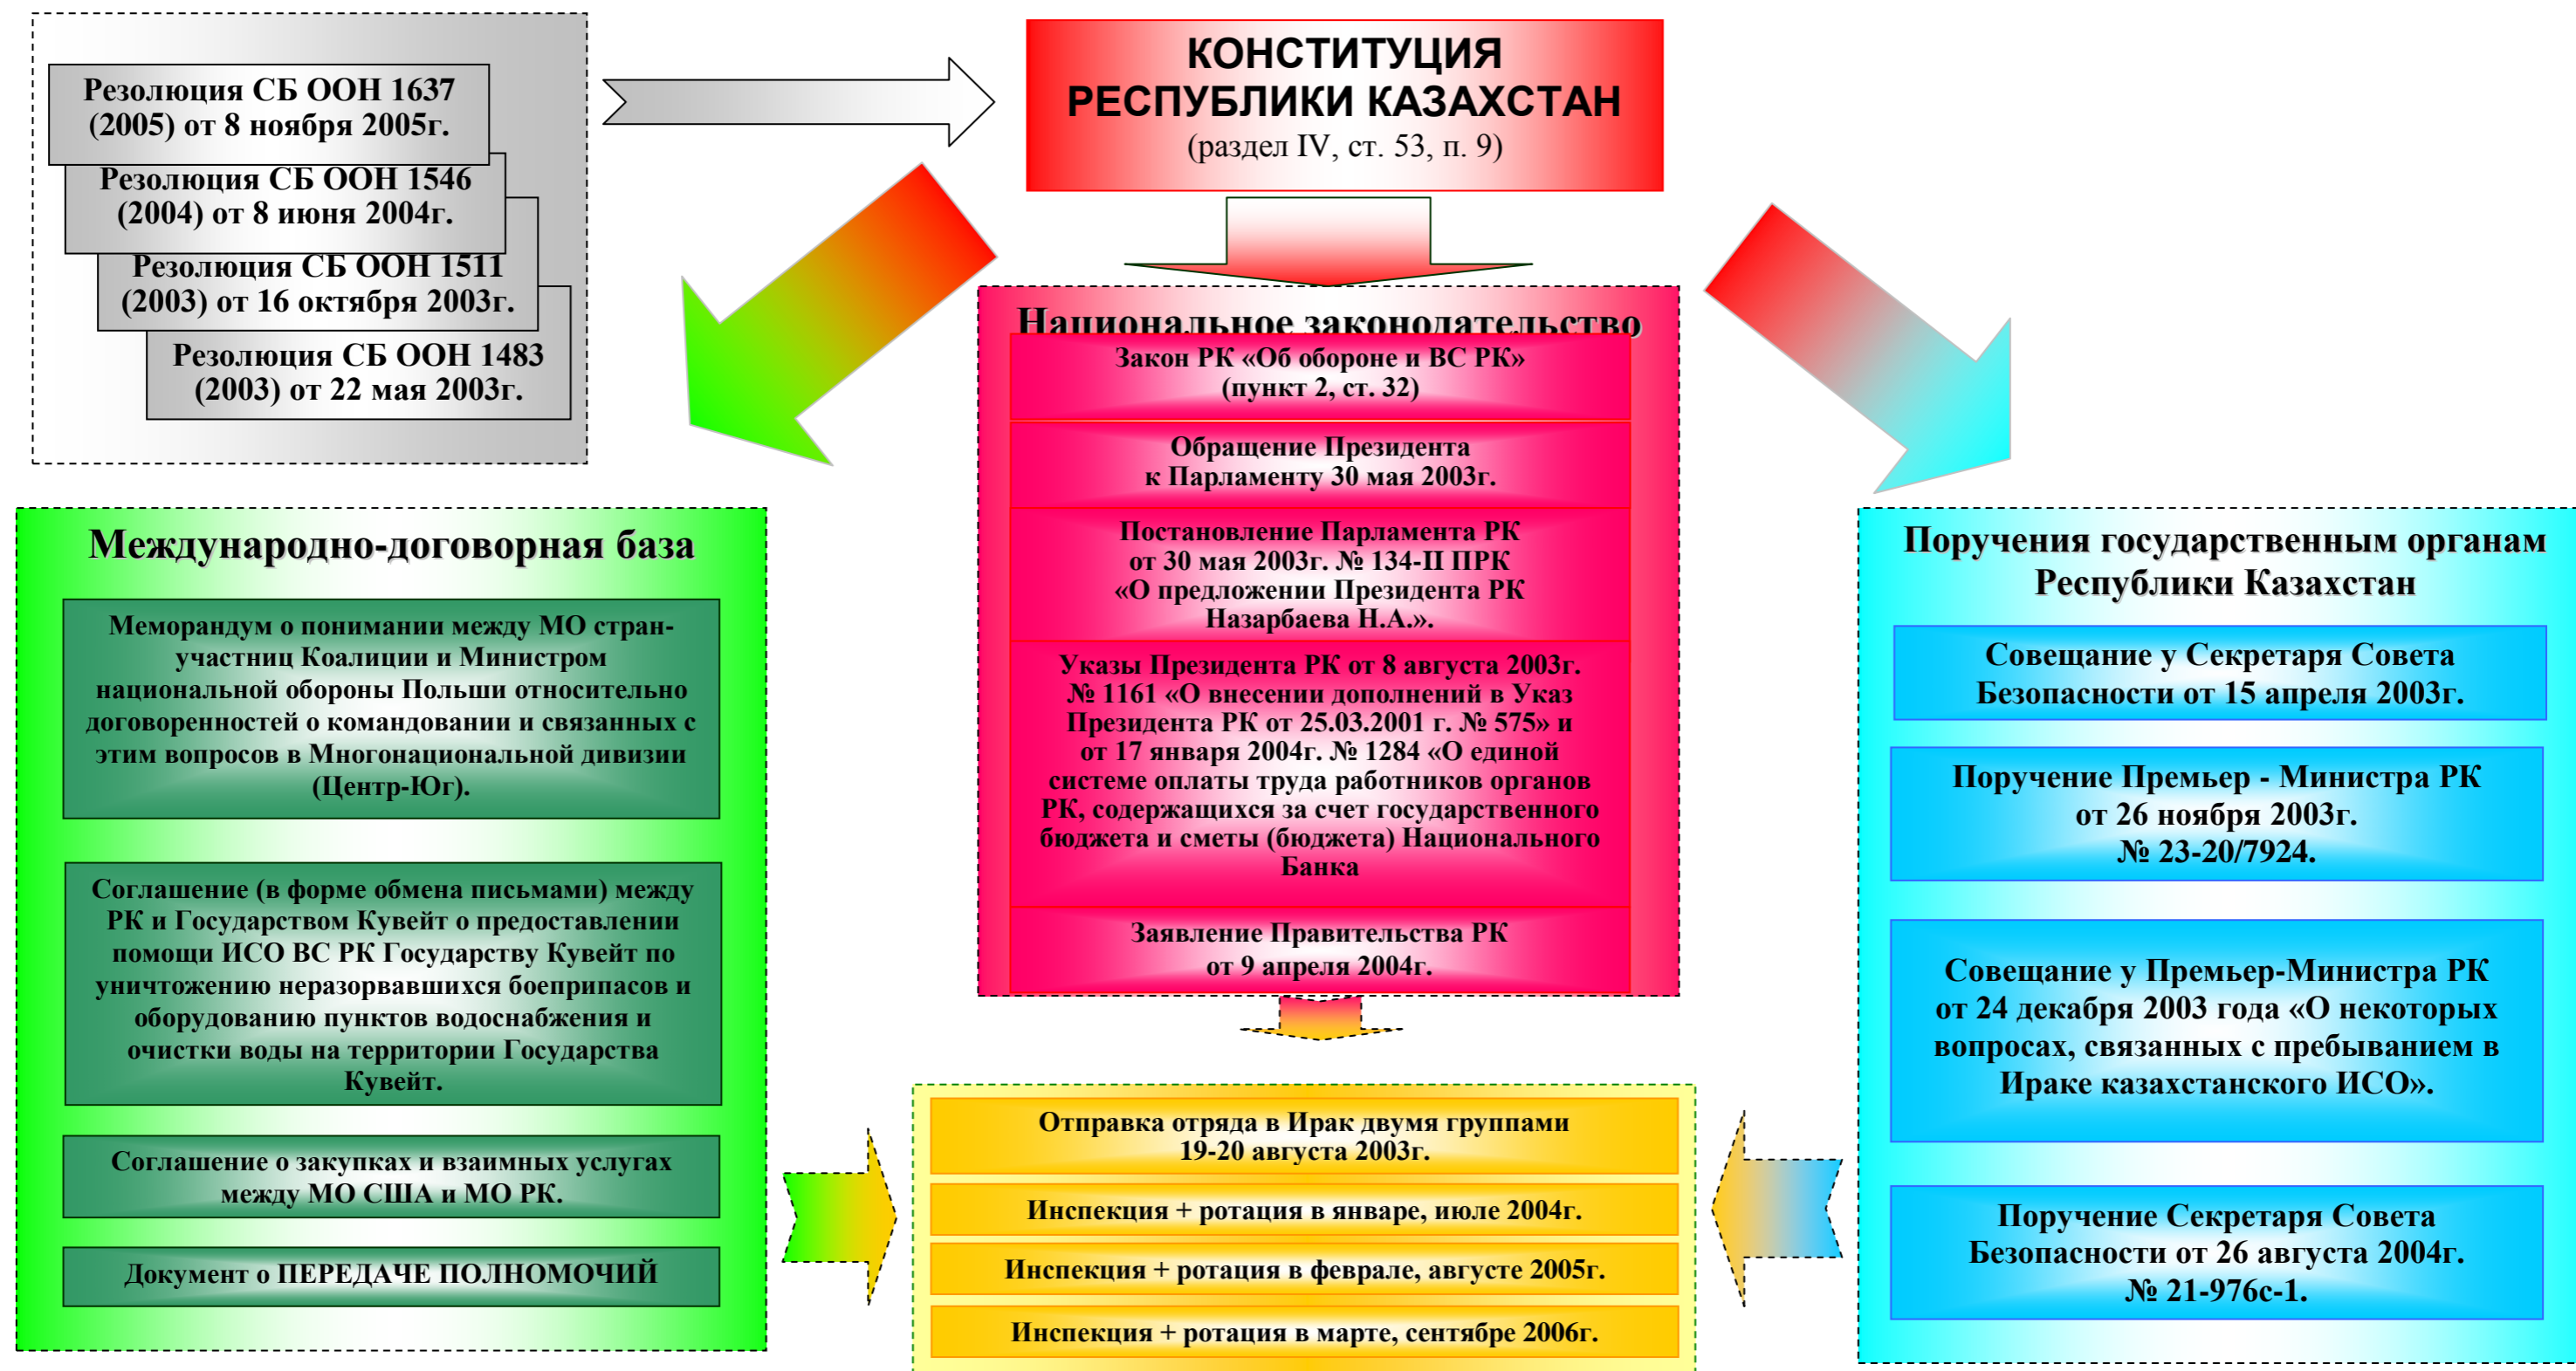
Резолюция СБ ООН 1637 (2005) от 8 ноября 2005г.

Резолюция СБ ООН 1546 (2004) от 8 июня 2004г.

Резолюция СБ ООН 1511 (2003) от 16 октября 2003г.

Резолюция СБ ООН 1483 (2003) от 22 мая 2003г.

КОНСТИТУЦИЯ РЕСПУБЛИКИ КАЗАХСТАН
(раздел IV, ст. 53, п. 9)

Национальное законодательство

Закон РК «Об обороне и ВС РК» (пункт 2, ст. 32)

Обращение Президента к Парламенту 30 мая 2003г.

Постановление Парламента РК от 30 мая 2003г. № 134-II ПРК «О предложении Президента РК Назарбаева Н.А.».

Указы Президента РК от 8 августа 2003г. № 1161 «О внесении дополнений в Указ Президента РК от 25.03.2001 г. № 575» и от 17 января 2004г. № 1284 «О единой системе оплаты труда работников органов РК, содержащихся за счет государственного бюджета и сметы (бюджета) Национального Банка

Заявление Правительства РК от 9 апреля 2004г.

Международно-договорная база

Меморандум о понимании между МО стран-участниц Коалиции и Министром национальной обороны Польши относительно договоренностей о командовании и связанных с этим вопросов в Многонациональной дивизии (Центр-Юг).

Соглашение (в форме обмена письмами) между РК и Государством Кувейт о предоставлении помощи ИСО ВС РК Государству Кувейт по уничтожению неразорвавшихся боеприпасов и оборудованию пунктов водоснабжения и очистки воды на территории Государства Кувейт.

Соглашение о закупках и взаимных услугах между МО США и МО РК.

Документ о ПЕРЕДАЧЕ ПОЛНОМОЧИЙ

Поручения государственным органам Республики Казахстан

Совещание у Секретаря Совета Безопасности от 15 апреля 2003г.

Поручение Премьер - Министра РК от 26 ноября 2003г. № 23-20/7924.

Совещание у Премьер-Министра РК от 24 декабря 2003 года «О некоторых вопросах, связанных с пребыванием в Ираке казахстанского ИСО».

Поручение Секретаря Совета Безопасности от 26 августа 2004г. № 21-976с-1.

Отправка отряда в Ирак двумя группами 19-20 августа 2003г.

Инспекция + ротация в январе, июле 2004г.

Инспекция + ротация в феврале, августе 2005г.

Инспекция + ротация в марте, сентябре 2006г.